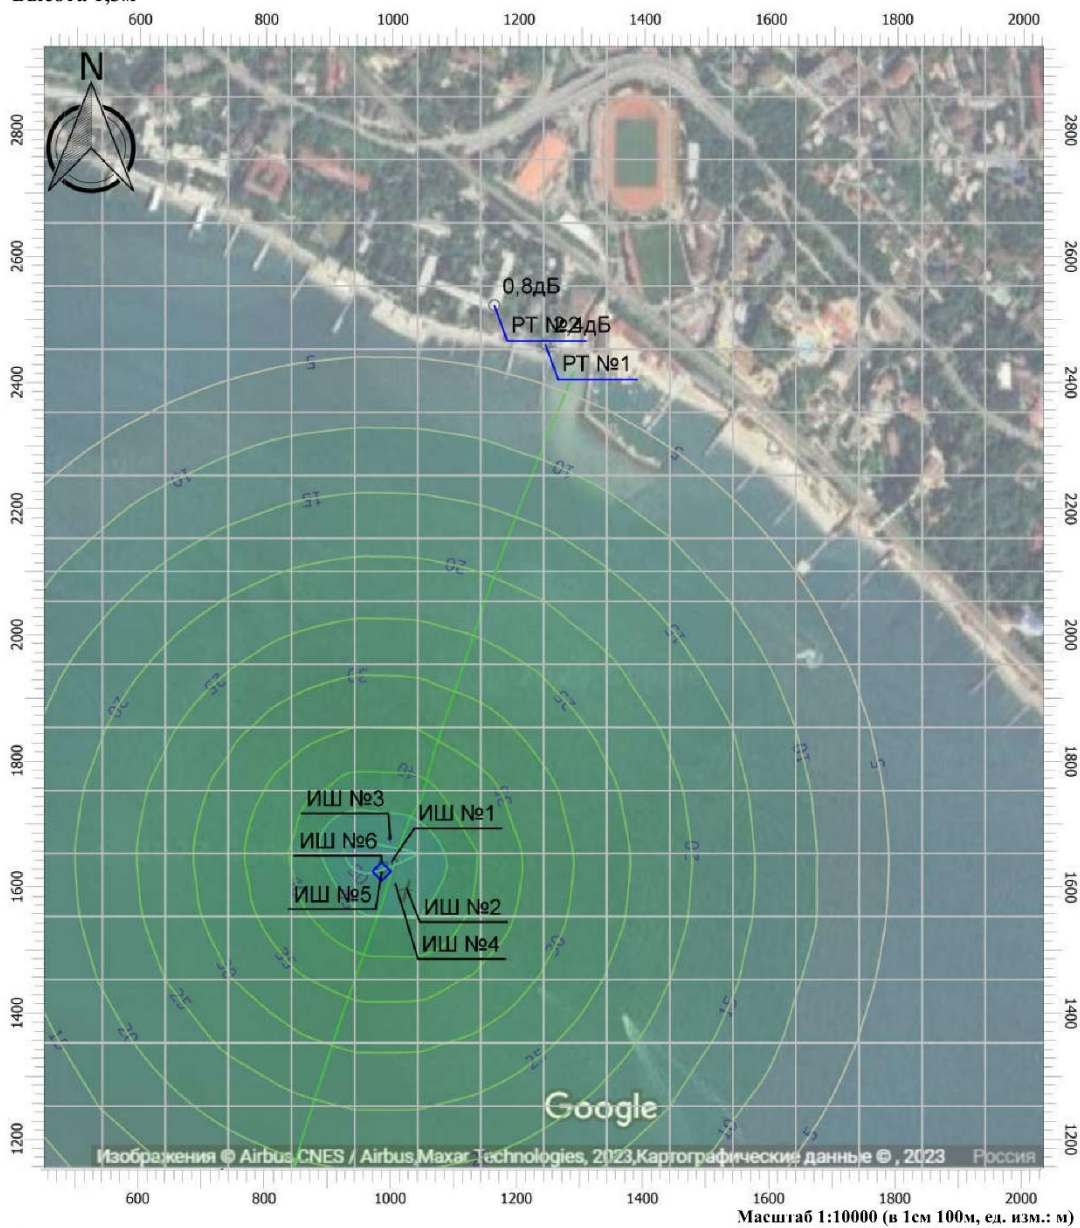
Высота 1,5м

600 800 1000 1200 1400 1600 1800 2000

N

2800 2600 2400 2200 2000 1800 1600 1400 1200

0,8дБ
РТ №2
2,4дБ
РТ №1

ИШ №3
ИШ №1
ИШ №6
ИШ №5
ИШ №2
ИШ №4

Google

Изображения © Airbus,CNES / Airbus,Maxar Technologies, 2023,Картографические данные ©, 2023 Россия

600 800 1000 1200 1400 1600 1800 2000

Масштаб 1:10000 (в 1см 100м, ед. изм.: м)